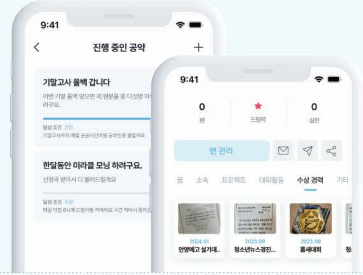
9:41

진행 중인 공약

기말고사 올백 갑니다

이번 기말 올백 맞으면 제 팬들을 다양한 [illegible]

달성 조건 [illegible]

한달동안 미라클 모닝 하려구요.

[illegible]

달성 조건 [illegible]

9:41

0
팬

드림픽

0
실천

팬 관리

홈 소속 프로젝트 대외활동 수상 경력 기타

2024.01
안양예고 실기대...

2023.09
청소년뉴스경진...

2023.08
물레대회